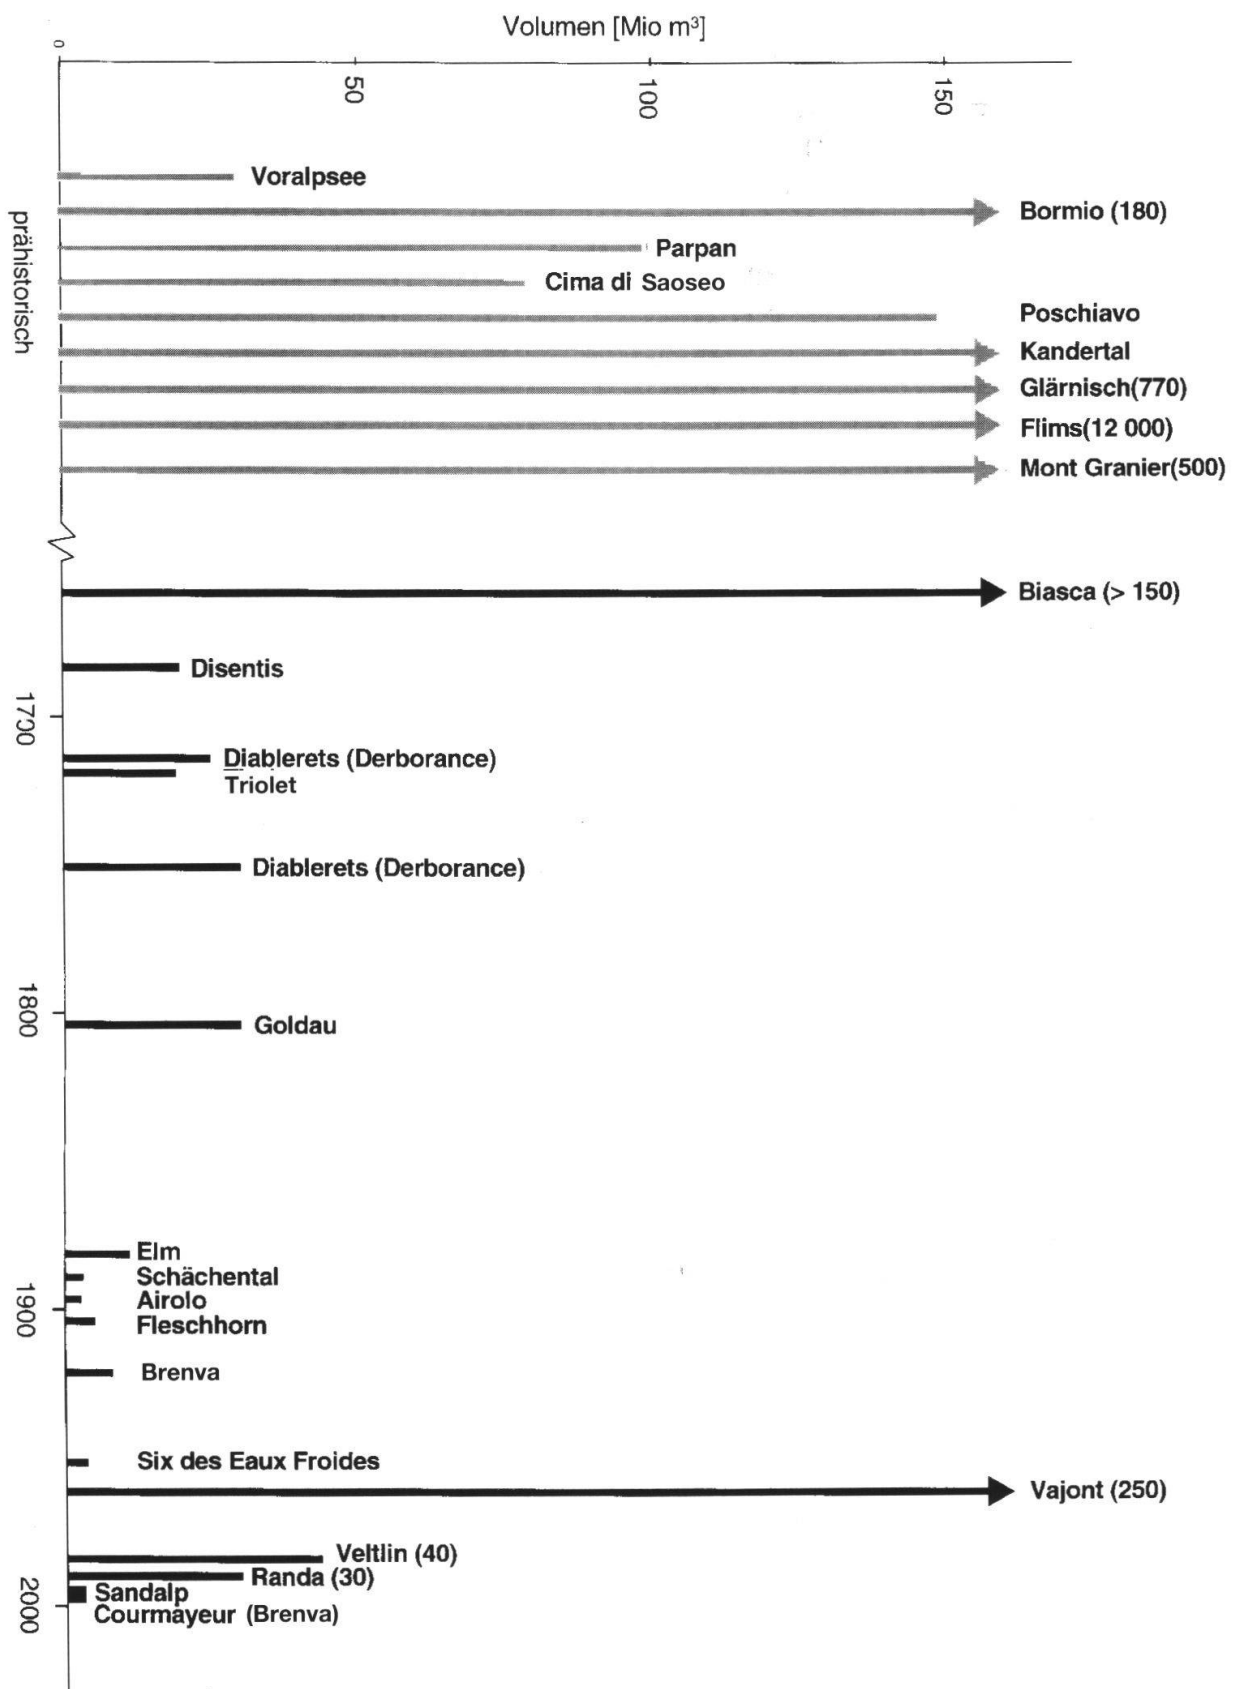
Volumen [Mio m³]

0
50
100
150

prähistorisch

Voralpsee
Bormio (180)
Parpan
Cima di Saoseo
Poschiavo
Kandertal
Glärnisch(770)
Flims(12 000)
Mont Granier(500)

Biasca (> 150)
Disentis
1730
Diablerets (Derborance)
Triolet
Diablerets (Derborance)
1800
Goldau
Elm
Schächental
1900
Airolo
Fleschhorn
Brenva
Six des Eaux Froides
Vajont (250)
Veltlin (40)
Randa (30)
2000
Sandalp
Courmayeur (Brenva)